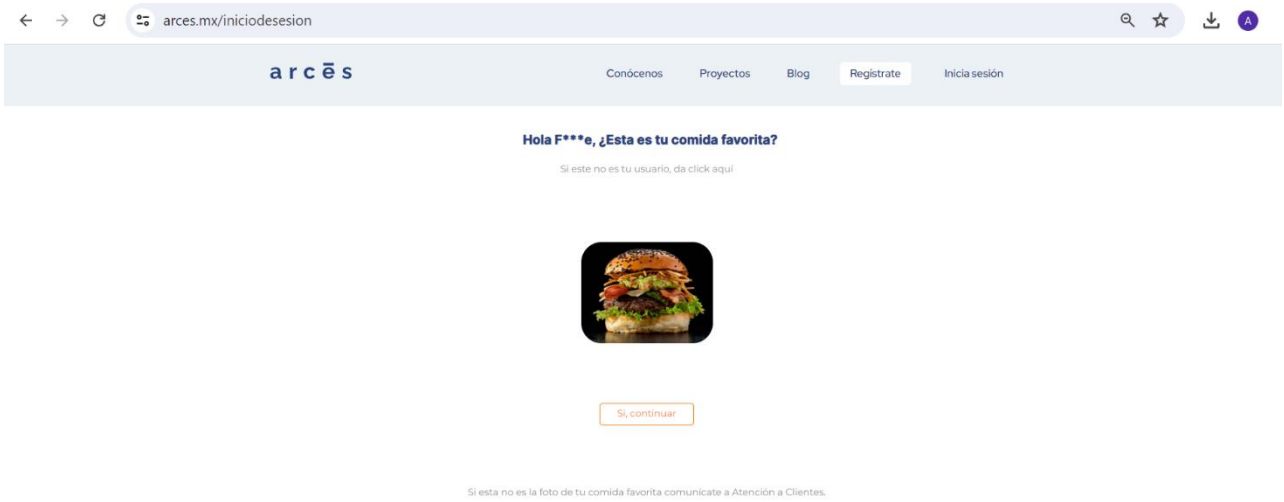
arces.mx/iniciodesesion

A

arcēs

Conócenos Proyectos Blog Regístrate Inicia sesión

Hola F***e, ¿Esta es tu comida favorita?

Si este no es tu usuario, da click aquí

Si, continuar

Si esta no es la foto de tu comida favorita comunicate a Atención a Clientes.